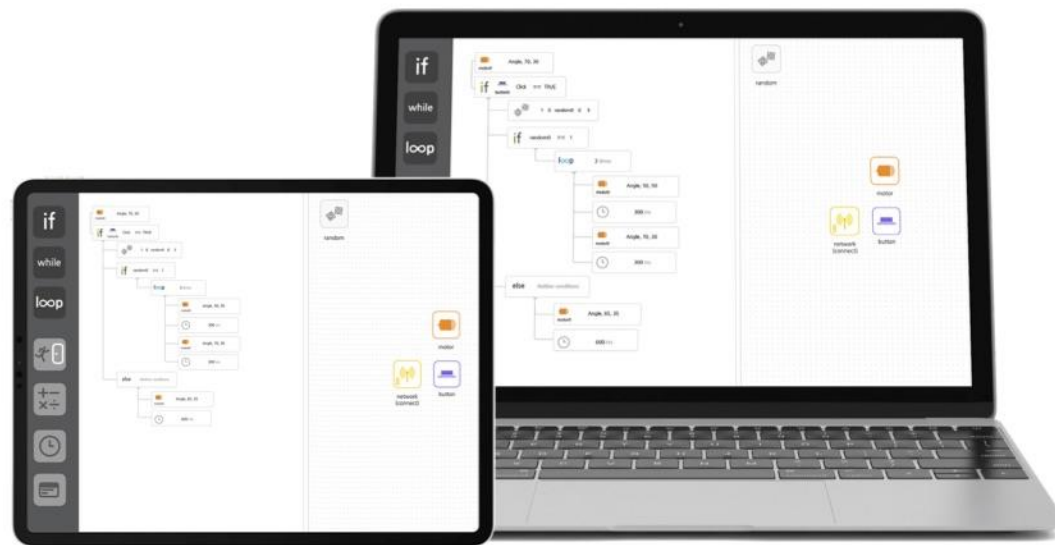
if
while
loop

motor1 Angle, 70, 30
if button1 Click == TRUE
1 ≤ random1 ≤ 3
if random1 == 1
loop 3 times
motor1 Angle, 50, 50
300 ms
motor1 Angle, 70, 30
300 ms
else Neither condition
motor1 Angle, 65, 35
1000 ms

random
motor
network (connect)
button

if
while
loop

motor1 Angle, 70, 30
if button1 Click == TRUE
1 ≤ random1 ≤ 3
if random1 == 1
loop 3 times
motor1 Angle, 50, 50
300 ms
motor1 Angle, 70, 30
300 ms
else Neither condition
motor1 Angle, 65, 35
1000 ms

random
motor
network (connect)
button